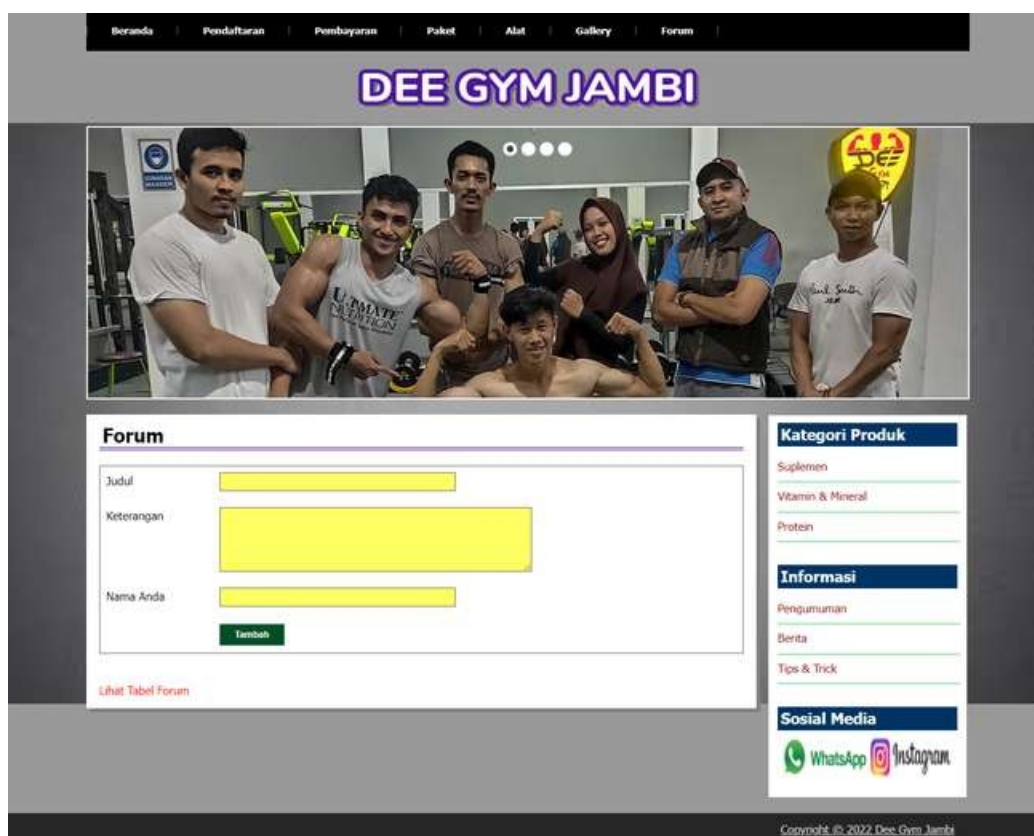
Beranda | Pendaftaran | Pembayaran | Paket | Alat | Gallery | Forum

DEE GYM JAMBI

Forum

Judul

Keterangan

Nama Anda

Tambah

Lihat Tabel Forum

Kategori Produk

Suplemen

Vitamin & Mineral

Protein

Informasi

Pengumuman

Berita

Tips & Trick

Sosial Media

WhatsApp Instagram

Copyright © 2022 Dee Gym Jambi